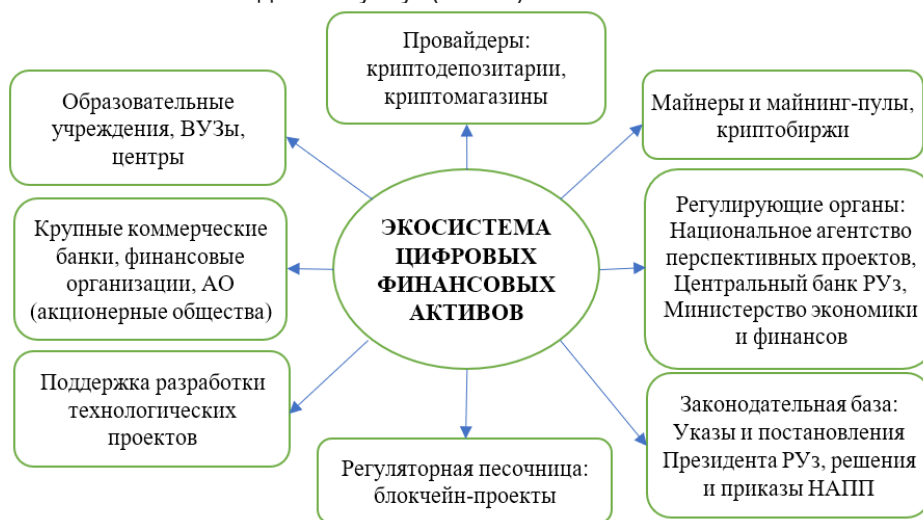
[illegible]

Провайдеры: криптодепозитарии, криптомагазины

Образовательные учреждения, ВУЗы, центры

Майнеры и майнинг-пулы, криптобиржи

ЭКОСИСТЕМА ЦИФРОВЫХ ФИНАНСОВЫХ АКТИВОВ

Крупные коммерческие банки, финансовые организации, АО (акционерные общества)

Регулирующие органы: Национальное агентство перспективных проектов, Центральный банк РУз, Министерство экономики и финансов

Поддержка разработки технологических проектов

Законодательная база: Указы и постановления Президента РУз, решения и приказы НАПП

Регуляторная песочница: блокчейн-проекты